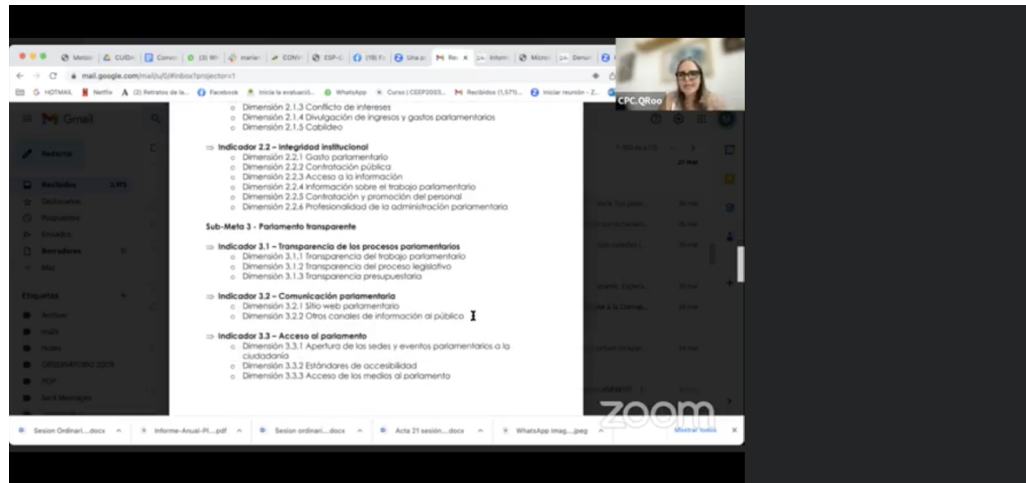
mail.google.com/mail/u/0/#inbox?projector=1

HOTMAIL Netflix (2) Retratos de la... Facebook Inicia la evaluació... WhatsApp Cursos | CEEP2003... Recibidos (1.571)... Iniciar reunión - Z...

CPC.QRoo

Gmail

Redactar

Recibidos 3.973

Destacados

Pospuestos

Enviados

Borradores

Más

Etiquetas

Dimensión 2.1.3 Conflicto de intereses
Dimensión 2.1.4 Divulgación de ingresos y gastos parlamentarios
Dimensión 2.1.5 Cabildeo

⇒ Indicador 2.2 – Integridad institucional
Dimensión 2.2.1 Gasto parlamentario
Dimensión 2.2.2 Contratación pública
Dimensión 2.2.3 Acceso a la información
Dimensión 2.2.4 Información sobre el trabajo parlamentario
Dimensión 2.2.5 Contratación y promoción del personal
Dimensión 2.2.6 Profesionalidad de la administración parlamentaria

Sub-Meta 3 - Parlamento transparente

⇒ Indicador 3.1 – Transparencia de los procesos parlamentarios
Dimensión 3.1.1 Transparencia del trabajo parlamentario
Dimensión 3.1.2 Transparencia del proceso legislativo
Dimensión 3.1.3 Transparencia presupuestaria

⇒ Indicador 3.2 – Comunicación parlamentaria
Dimensión 3.2.1 Sitio web parlamentario
Dimensión 3.2.2 Otros canales de información al público

⇒ Indicador 3.3 – Acceso al parlamento
Dimensión 3.3.1 Apertura de las sedes y eventos parlamentarios a la ciudadanía
Dimensión 3.3.2 Estándares de accesibilidad
Dimensión 3.3.3 Acceso de los medios al parlamento

zoom

Sesion Ordinari....docx
Informe-Anual-Pl....pdf
Sesion ordinari....docx
Acta 21 sesión....docx
WhatsApp Imag....jpeg
Mostrar todos